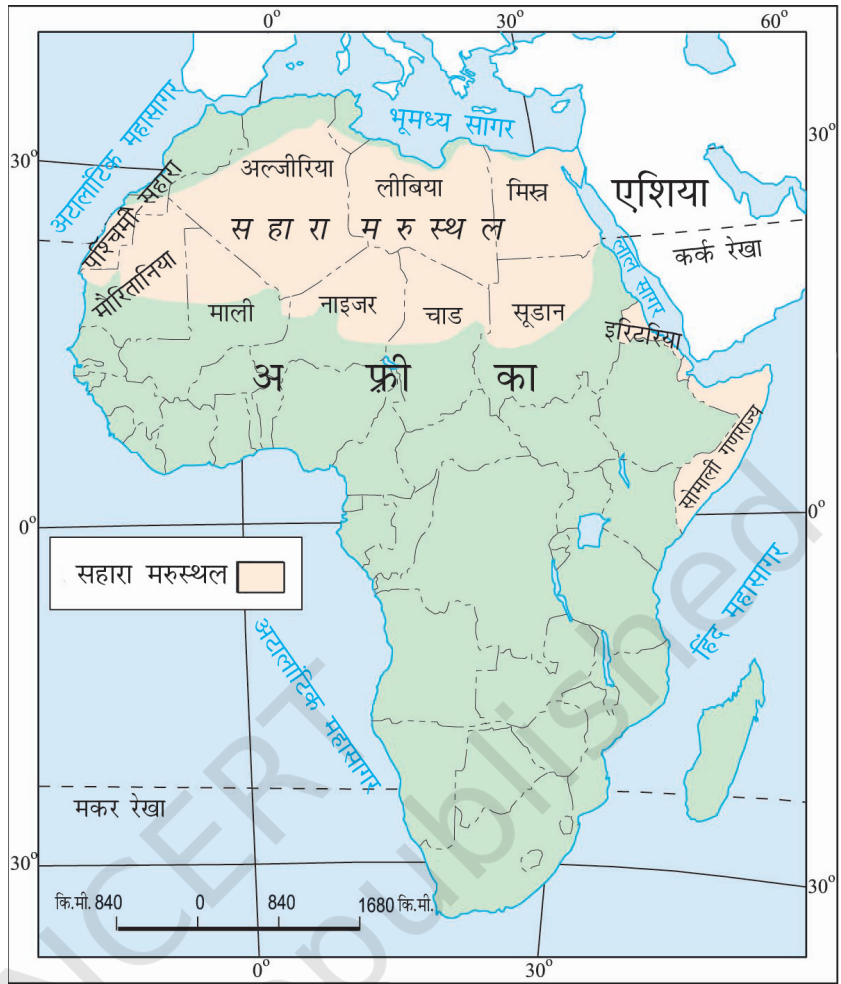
$0^o$ $30^o$ $60^o$

$30^o$ $30^o$

भूमध्य सागर

अटलांटिक महासागर

पश्चिमी सहारा

अल्जीरिया

लीबिया

मिस्र

एशिया

स हा रा म रु स्थ ल

कर्क रेखा

लाल सागर

मौरितानिया

माली

नाइजर

चाड

सूडान

इरिट्रिया

अ फ्री का

सोमाली गणराज्य

$0^o$ $0^o$

सहारा मरुस्थल

अटलांटिक महासागर

हिंद महासागर

मकर रेखा

$30^o$ $30^o$

कि.मी. 840 0 840 1680 कि.मी.

$0^o$ $30^o$

NCERT not to be republished